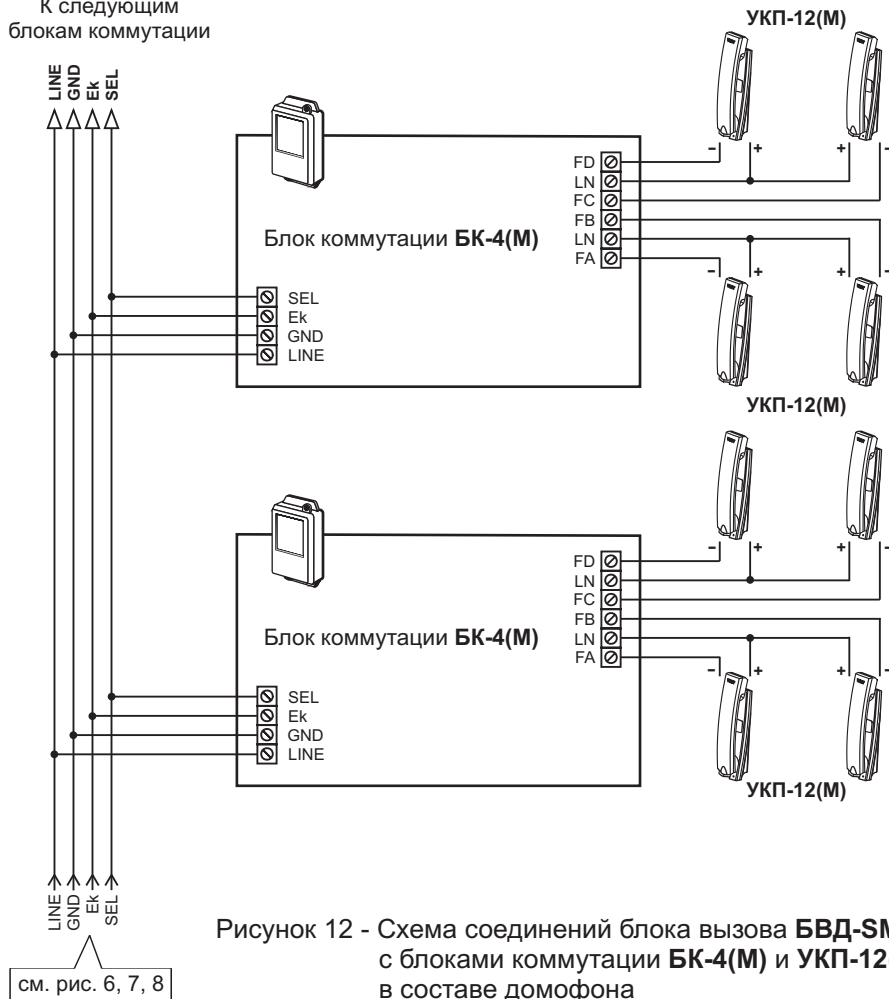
К следующим блокам коммутации

LINE
GND
Ek
SEL

УКП-12(М)

FD
LN
FC
FB
LN
FA

Блок коммутации БК-4(М)

SEL
Ek
GND
LINE

УКП-12(М)

FD
LN
FC
FB
LN
FA

Блок коммутации БК-4(М)

SEL
Ek
GND
LINE

УКП-12(М)

LINE
GND
Ek
SEL

см. рис. 6, 7, 8

Рисунок 12 - Схема соединений блока вызова БВД-SM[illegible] с блоками коммутации БК-4(М) и УКП-12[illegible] в составе домофона